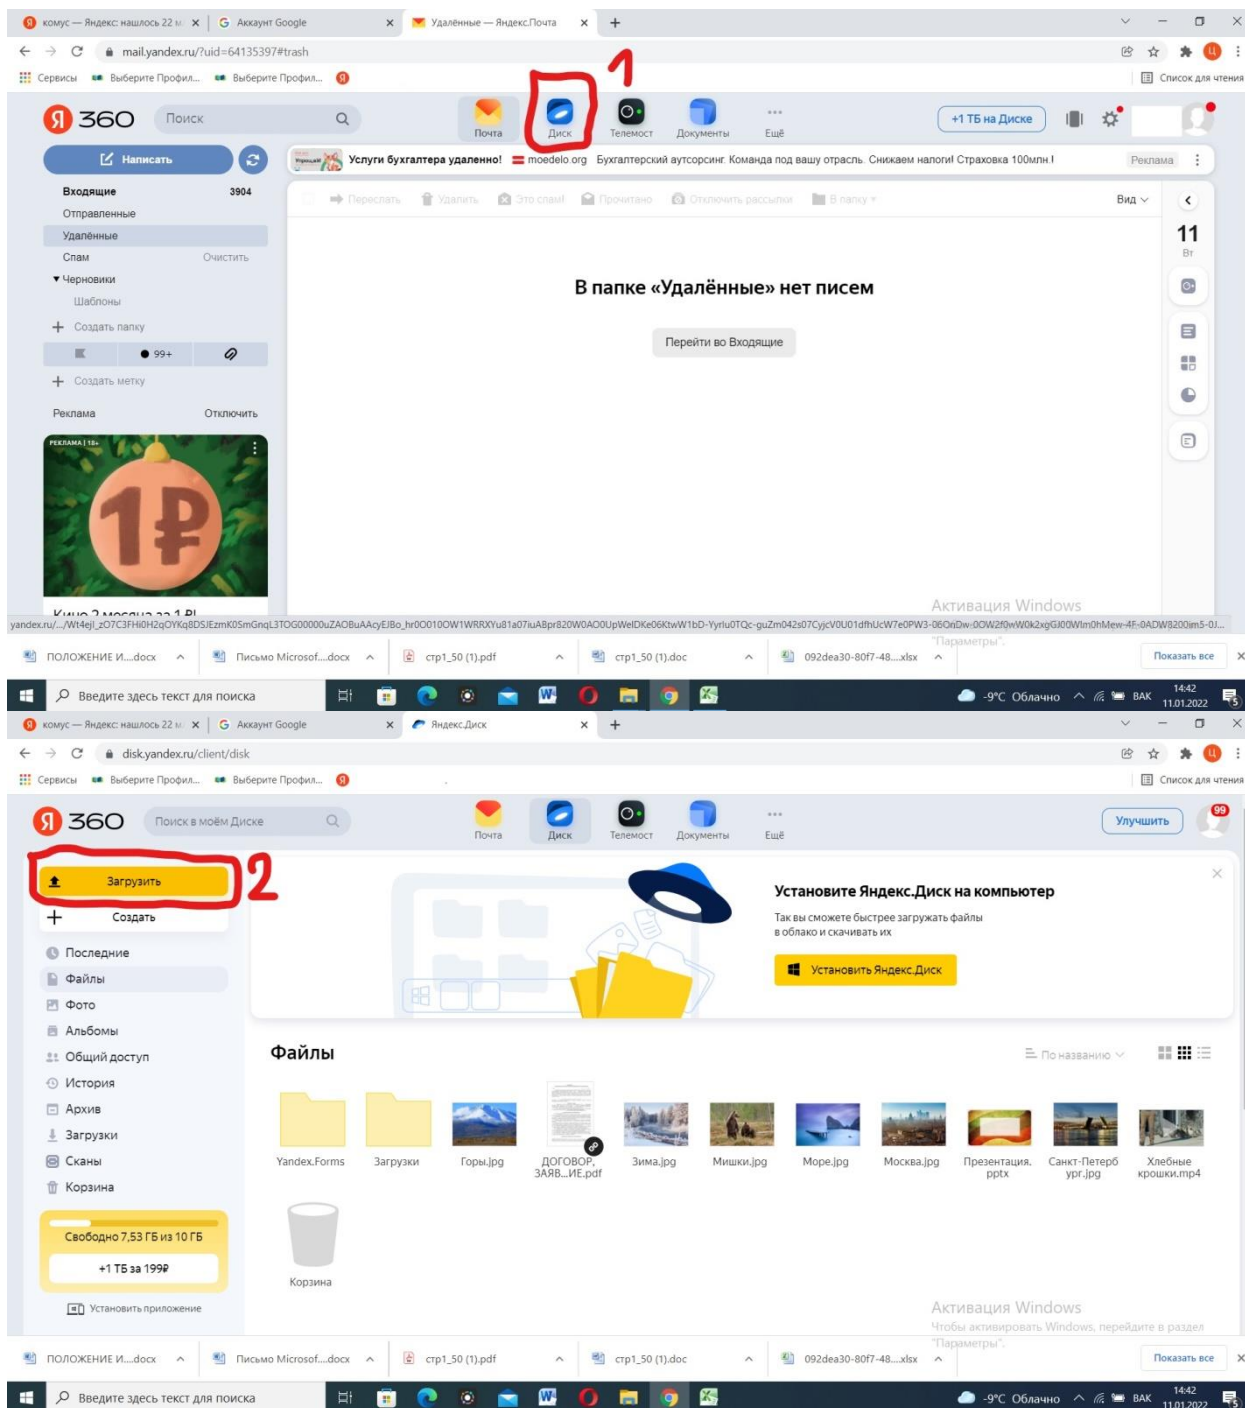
комус — Яндекс: нашлось 22 м × | Аккаунт Google × | Удалённые — Яндекс.Почта × +

mail.yandex.ru/?uid=64135397#trash

Сервисы | Выберите Профил... | Выберите Профил... | Список для чтения

Я 360 Поиск | Почта | Диск | Телемост | Документы | Ещё | +1 ТБ на Диске

1

Написать

Услуги бухгалтера удаленно! moedelo.org Бухгалтерский аутсорсинг. Команда под вашу отрасль. Снижаем налоги! Страховка 100млн.! Реклама

Входящие 3904
Отправленные
Удалённые
Спам Очистить
Черновики
Шаблоны
Создать папку
99+
Создать метку
Реклама Отключить

РЕКЛАМА | 18+
1₽
Кино 2 месяца за 1 ₽!

Переслать | Удалить | Это спам! | Прочитано | Отключить рассылки | В папку | Вид

11
Вт

В папке «Удалённые» нет писем

Перейти во Входящие

Активация Windows
"Параметры".

yandex.ru/.../Wt4eJl_zO7C3FHi0H2qOYKq8DSJEzmK0SmGnqL3TOG00000uZAOBuAAcyEJBo_hr0O010OW1WRRXYu81a07iuABpr820W0AO0UpWelDKe06KtwW1bD-Yyrlu0TQc-guZm042s07CyjcV0U01dfhUcW7e0PW3-06OnDw-0OW2f0wW0k2xgGJ00Wlm0hMew-4F-0ADW8200im5-0J...

ПОЛОЖЕНИЕ И....docx | Письмо Microsof....docx | стр1_50 (1).pdf | стр1_50 (1).doc | 092dea30-80f7-48....xlsx | Показать все

Введите здесь текст для поиска | -9°C Облачно | ВАК | 14:42 11.01.2022

комус — Яндекс: нашлось 22 м × | Аккаунт Google × | Яндекс.Диск × +

disk.yandex.ru/client/disk

Сервисы | Выберите Профил... | Выберите Профил... | Список для чтения

Я 360 Поиск в моём Диске | Почта | Диск | Телемост | Документы | Ещё | Улучшить | 99

Загрузить 2
Создать

Последние
Файлы
Фото
Альбомы
Общий доступ
История
Архив
Загрузки
Сканы
Корзина

Свободно 7,53 ГБ из 10 ГБ
+1 ТБ за 199₽
Установить приложение

Установите Яндекс.Диск на компьютер
Так вы сможете быстрее загружать файлы в облако и скачивать их
Установить Яндекс.Диск

Файлы
По названию

Yandex.Forms | Загрузки | Горы.jpg | ДОГОВОР, ЗАЯВ...ИЕ.pdf | Зима.jpg | Мишки.jpg | Море.jpg | Москва.jpg | Презентация.pptx | Санкт-Петербург.jpg | Хлебные крошки.mp4
Корзина

Активация Windows
Чтобы активировать Windows, перейдите в раздел "Параметры".

ПОЛОЖЕНИЕ И....docx | Письмо Microsof....docx | стр1_50 (1).pdf | стр1_50 (1).doc | 092dea30-80f7-48....xlsx | Показать все

Введите здесь текст для поиска | -9°C Облачно | ВАК | 14:42 11.01.2022